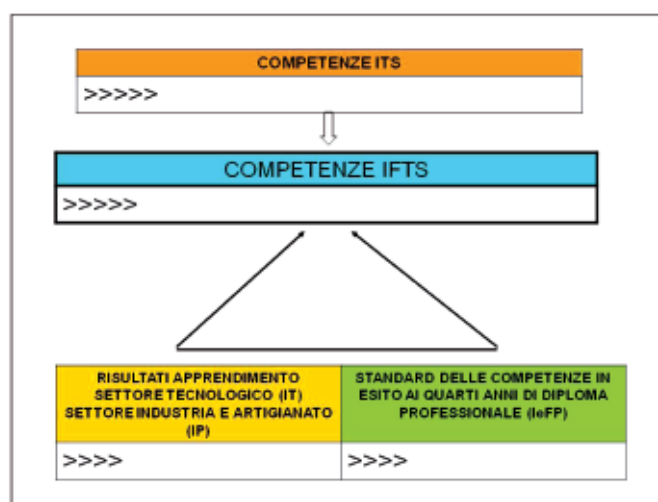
COMPETENZE ITS

>>>>>

COMPETENZE IFTS

>>>>>

| RISULTATI APPRENDIMENTO SETTORE TECNOLOGICO (IT) SETTORE INDUSTRIA E ARTIGIANATO (IP) | STANDARD DELLE COMPETENZE IN ESITO AI QUARTI ANNI DI DIPLOMA PROFESSIONALE (IeFP) |
|---|---|
| >>>> | >>>> |